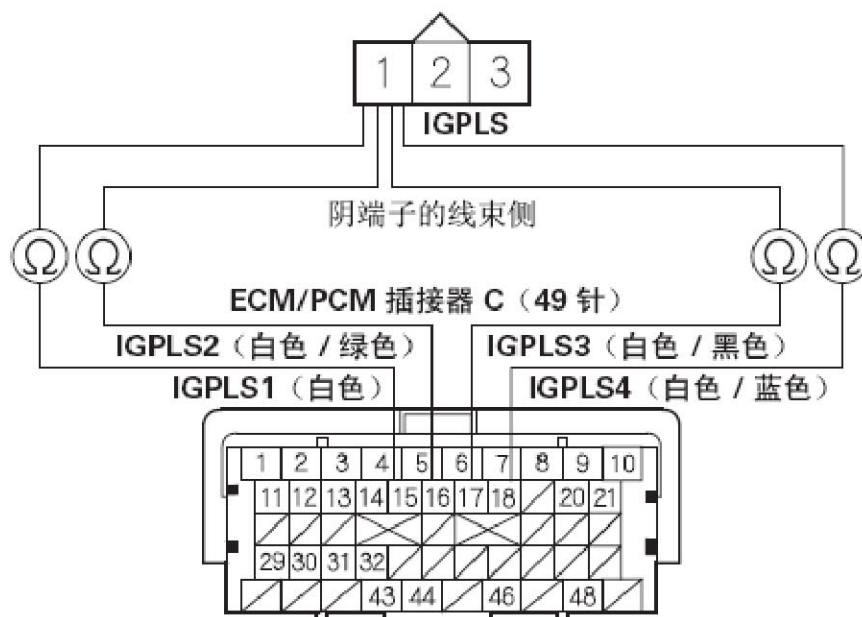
1 2 3
IGPLS
阴端子的线束侧
Ω Ω Ω Ω
ECM/PCM 插接器 C（49 针）
IGPLS2（白色 / 绿色）
IGPLS3（白色 / 黑色）
IGPLS1（白色）
IGPLS4（白色 / 蓝色）
1 2 3 4 5 6 7 8 9 10
11 12 13 14 15 16 17 18 20 21
29 30 31 32
43 44 46 48